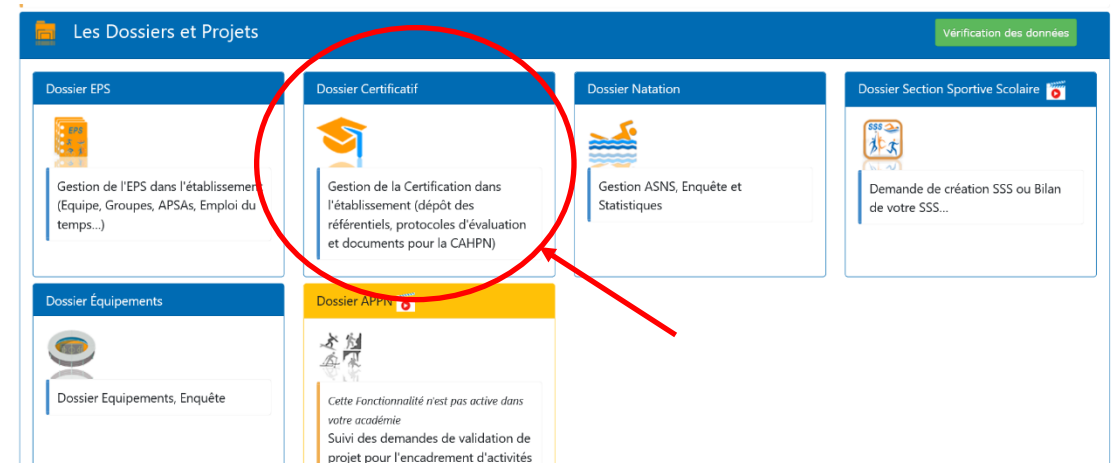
Les Dossiers et Projets

Vérification des données

Dossier EPS

EPS

Gestion de l'EPS dans l'établissement (Equipe, Groupes, APSAs, Emploi du temps...)

Dossier Certificatif

Gestion de la Certification dans l'établissement (dépôt des référentiels, protocoles d'évaluation et documents pour la CAHPN)

Dossier Natation

Gestion ASNS, Enquête et Statistiques

Dossier Section Sportive Scolaire

SSS

Demande de création SSS ou Bilan de votre SSS...

Dossier Équipements

Dossier Equipements, Enquête

Dossier APPN

Cette Fonctionnalité n'est pas active dans votre académie

Suivi des demandes de validation de projet pour l'encadrement d'activités